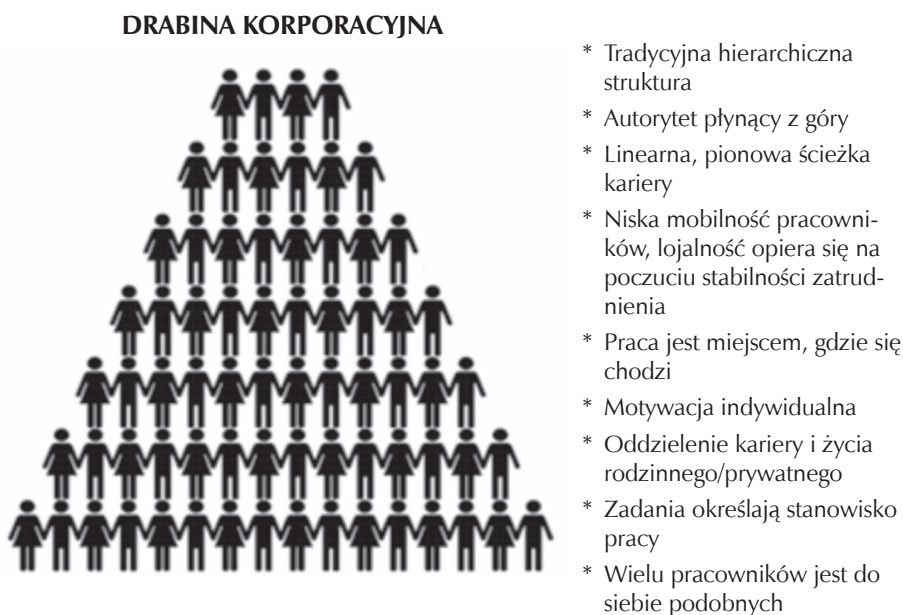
DRABINA KORPORACYJNA

* Tradycyjna hierarchiczna struktura
* Autorytet płynący z góry
* Linearna, pionowa ścieżka kariery
* Niska mobilność pracowników, lojalność opiera się na poczuciu stabilności zatrudnienia
* Praca jest miejscem, gdzie się chodzi
* Motywacja indywidualna
* Oddzielenie kariery i życia rodzinnego/prywatnego
* Zadania określają stanowisko pracy
* Wielu pracowników jest do siebie podobnych